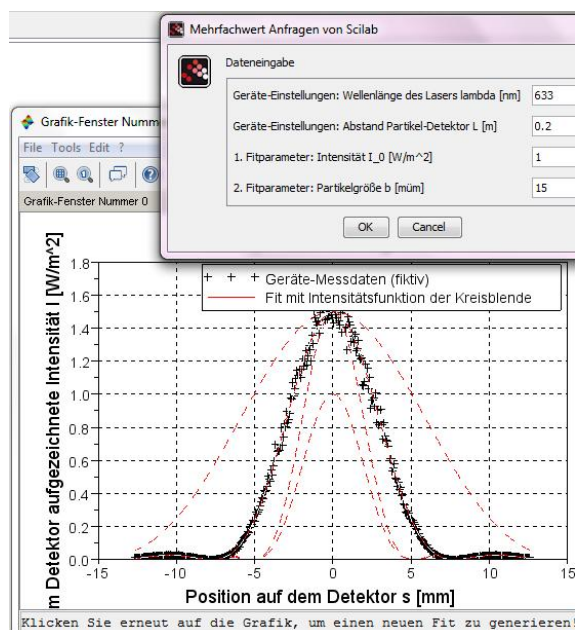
Mehrfachwert Anfragen von Scilab

Dateneingabe

| | |
|---|---|
| Geräte-Einstellungen: Wellenlänge des Lasers lambda [nm] | 633 |
| Geräte-Einstellungen: Abstand Partikel-Detektor L [m] | 0.2 |
| 1. Fitparameter: Intensität I_0 [W/m^2] | 1 |
| 2. Fitparameter: Partikelgröße b [müm] | 15 |

OK Cancel

Grafik-Fenster Numm

File Tools Edit ?

Grafik-Fenster Nummer 0

+ + + Geräte-Messdaten (fiktiv)

Fit mit Intensitätsfunktion der Kreisblende

m Detektor aufgezeichnete Intensität I [W/m^2]

1.8
1.6
1.4
1.2
1.0
0.8
0.6
0.4
0.2
0.0

-15 -10 -5 0 5 10 15

Position auf dem Detektor s [mm]

Klicken Sie erneut auf die Grafik, um einen neuen Fit zu generieren!